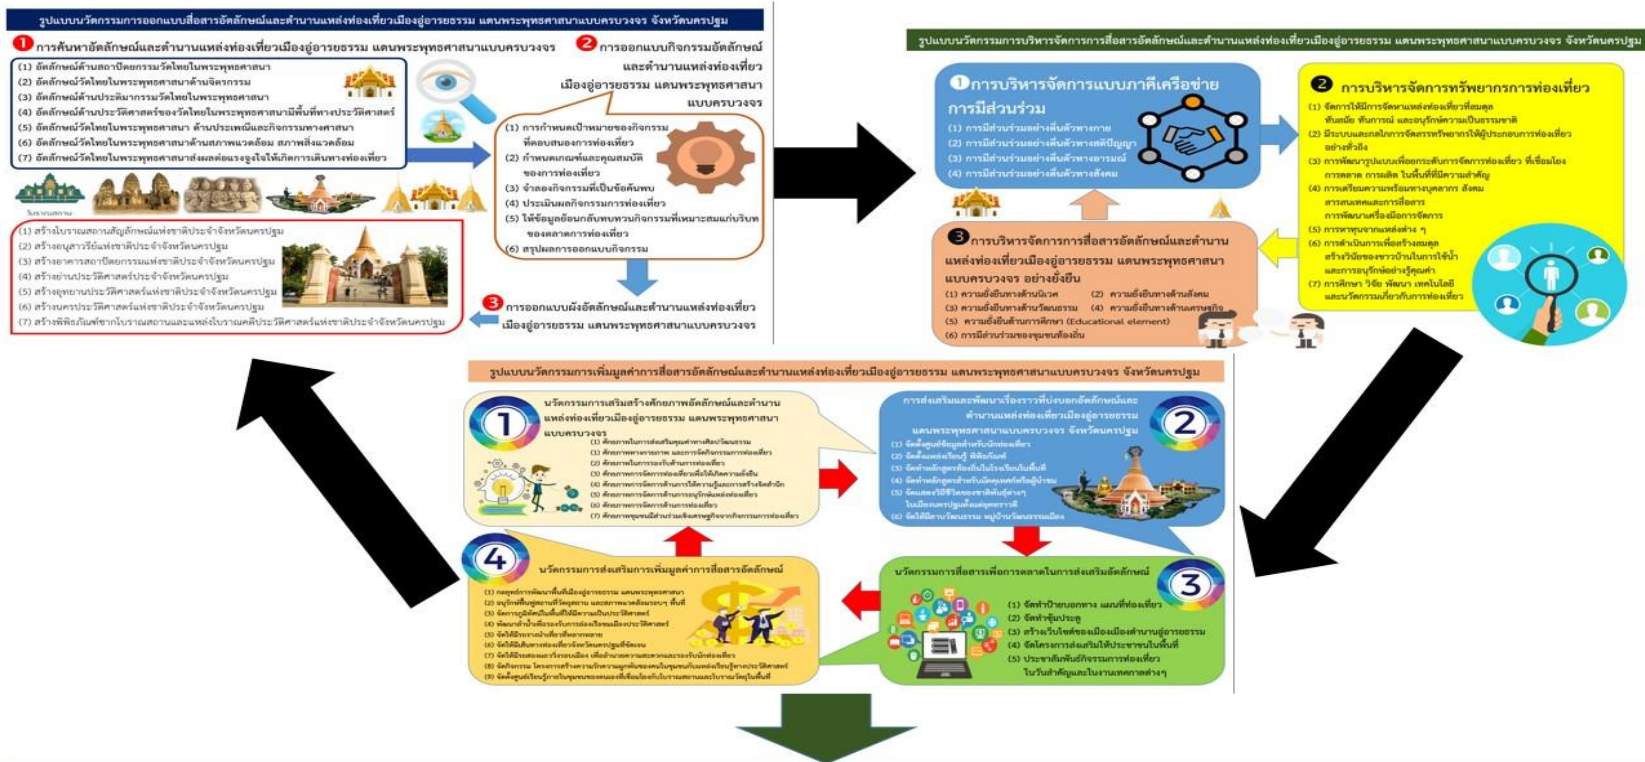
รูปแบบนวัตกรรมการออกแบบสื่อสารอัตลักษณ์และตำนานแหล่งท่องเที่ยวเมืองอู่อารยธรรม แดนพระพุทธศาสนาแบบครบวงจร จังหวัดนครปฐม

1 การค้นหาอัตลักษณ์และตำนานแหล่งท่องเที่ยวเมืองอู่อารยธรรม แดนพระพุทธศาสนาแบบครบวงจร

(1) อัตลักษณ์ด้านสถาปัตยกรรมวัดไทยในพระพุทธศาสนา
(2) อัตลักษณ์วัดไทยในพระพุทธศาสนาด้านจิตรกรรม
(3) อัตลักษณ์ด้านประติมากรรมวัดไทยในพระพุทธศาสนา
(4) อัตลักษณ์ด้านประวัติศาสตร์ของวัดไทยในพระพุทธศาสนามีพื้นที่ทางประวัติศาสตร์
(5) อัตลักษณ์วัดไทยในพระพุทธศาสนา ด้านประเพณีและกิจกรรมทางศาสนา
(6) อัตลักษณ์วัดไทยในพระพุทธศาสนาด้านสภาพแวดล้อม สภาพสิ่งแวดล้อม
(7) อัตลักษณ์วัดไทยในพระพุทธศาสนาส่งผลต่อแรงจูงใจให้เกิดการเดินทางท่องเที่ยว

2 การออกแบบกิจกรรมอัตลักษณ์และตำนานแหล่งท่องเที่ยวเมืองอู่อารยธรรม แดนพระพุทธศาสนาแบบครบวงจร

(1) การกำหนดเป้าหมายของกิจกรรมที่ตอบสนองการท่องเที่ยว
(2) กำหนดคุณค่าและคุณสมบัติของการท่องเที่ยว
(3) จำลองกิจกรรมที่เป็นข้อค้นพบ
(4) ประเมินผลกิจกรรมการท่องเที่ยว
(5) ให้ข้อมูลย้อนกลับทบทวนกิจกรรมที่เหมาะสมแก่บริบทของตลาดการท่องเที่ยว
(6) สรุปผลการออกแบบกิจกรรม

โบราณสถาน

(1) สร้างโบราณสถานสัญลักษณ์แห่งชาติประจำจังหวัดนครปฐม
(2) สร้างอนุสาวรีย์แห่งชาติประจำจังหวัดนครปฐม
(3) สร้างอาคารสถาปัตยกรรมแห่งชาติประจำจังหวัดนครปฐม
(4) สร้างย่านประวัติศาสตร์ประจำจังหวัดนครปฐม
(5) สร้างอุทยานประวัติศาสตร์แห่งชาติประจำจังหวัดนครปฐม
(6) สร้างนครประวัติศาสตร์แห่งชาติประจำจังหวัดนครปฐม
(7) สร้างพิพิธภัณฑ์ซากโบราณสถานและแหล่งโบราณคดีประวัติศาสตร์แห่งชาติประจำจังหวัดนครปฐม

3 การออกแบบผังอัตลักษณ์และตำนานแหล่งท่องเที่ยวเมืองอู่อารยธรรม แดนพระพุทธศาสนาแบบครบวงจร

รูปแบบนวัตกรรมการบริหารจัดการการสื่อสารอัตลักษณ์และตำนานแหล่งท่องเที่ยวเมืองอู่อารยธรรม แดนพระพุทธศาสนาแบบครบวงจร จังหวัดนครปฐม

1 การบริหารจัดการแบบภาคีเครือข่ายการมีส่วนร่วม
(1) การมีส่วนร่วมอย่างเต็มตัวทางกาย
(2) การมีส่วนร่วมอย่างเต็มตัวทางสติปัญญา
(3) การมีส่วนร่วมอย่างเต็มตัวทางอารมณ์
(4) การมีส่วนร่วมอย่างเต็มตัวทางสังคม

2 การบริหารจัดการทรัพยากรการท่องเที่ยว
(1) จัดการให้มีการจัดหาแหล่งท่องเที่ยวที่สมดุล ทันสมัย ทันการณ์ และอนุรักษ์ความเป็นธรรมชาติ
(2) มีระบบและกลไกการจัดสรรทรัพยากรให้ผู้ประกอบการท่องเที่ยวอย่างทั่วถึง
(3) การพัฒนารูปแบบเพื่อยกระดับการจัดการท่องเที่ยว ที่เชื่อมโยงการตลาด การผลิต ในพื้นที่ที่มีความสำคัญ
(4) การเตรียมความพร้อมทางบุคลากร สังคม ตระหนักเหตุและการสื่อสาร การพัฒนาเครื่องมือการจัดการ
(5) การหาทุนจากแหล่งต่าง ๆ
(6) การดำเนินการเพื่อสร้างสมดุล สร้างวัฒนธรรมชาวบ้านในการใช้น้ำ และการอนุรักษ์อย่างรู้คุณค่า
(7) การศึกษา วิจัย พัฒนา เทคโนโลยี และนวัตกรรมเกี่ยวกับการท่องเที่ยว

3 การบริหารจัดการการสื่อสารอัตลักษณ์และตำนานแหล่งท่องเที่ยวเมืองอู่อารยธรรม แดนพระพุทธศาสนาแบบครบวงจร อย่างยั่งยืน
(1) ความยั่งยืนทางด้านนิเวศ (2) ความยั่งยืนทางด้านสังคม
(3) ความยั่งยืนทางด้านวัฒนธรรม (4) ความยั่งยืนทางด้านเศรษฐกิจ
(5) ความยั่งยืนด้านการศึกษา (Educational element)
(6) การมีส่วนร่วมของชุมชนท้องถิ่น

รูปแบบนวัตกรรมการเพิ่มมูลค่าการสื่อสารอัตลักษณ์และตำนานแหล่งท่องเที่ยวเมืองอู่อารยธรรม แดนพระพุทธศาสนาแบบครบวงจร จังหวัดนครปฐม

1 นวัตกรรมการเสริมสร้างศักยภาพอัตลักษณ์และตำนานแหล่งท่องเที่ยวเมืองอู่อารยธรรม แดนพระพุทธศาสนาแบบครบวงจร
(1) ศักยภาพในการส่งเสริมคุณค่าทางศิลปวัฒนธรรม
(2) ศักยภาพทางกายภาพ และการจัดกิจกรรมการท่องเที่ยว
(3) ศักยภาพในการรองรับด้านการท่องเที่ยว
(4) ศักยภาพการจัดการท่องเที่ยวเพื่อให้เกิดความยั่งยืน
(5) ศักยภาพการจัดการด้านการให้ความรู้และการสร้างจิตสำนึก
(6) ศักยภาพการจัดการด้านการอนุรักษ์แหล่งท่องเที่ยว
(6) ศักยภาพการจัดการด้านการท่องเที่ยว
(7) ศักยภาพชุมชนมีส่วนร่วมเชิงเศรษฐกิจจากกิจกรรมการท่องเที่ยว

2 การส่งเสริมและพัฒนาเรื่องราวที่บ่งบอกอัตลักษณ์และตำนานแหล่งท่องเที่ยวเมืองอู่อารยธรรม แดนพระพุทธศาสนาแบบครบวงจร จังหวัดนครปฐม
(1) จัดตั้งศูนย์ข้อมูลสำหรับนักท่องเที่ยว
(2) จัดตั้งแหล่งเรียนรู้ พิพิธภัณฑ์
(3) จัดทำหลักสูตรท้องถิ่นในโรงเรียนในพื้นที่
(4) จัดทำหลักสูตรสำหรับมัคคุเทศก์หรือผู้นำชม
(5) จัดแสดงวิถีชีวิตของชาติพันธุ์ต่างๆ ในเมืองนครปฐมตั้งแต่อดีตจนถึงปัจจุบัน
(6) จัดให้มีลานวัฒนธรรม หมู่บ้านวัฒนธรรมเมือง

3 นวัตกรรมการสื่อสารเพื่อการตลาดในการส่งเสริมอัตลักษณ์
(1) จัดทำป้ายบอกทาง แผนที่ท่องเที่ยว
(2) จัดทำคู่มือประจำ
(3) สร้างเว็บไซต์ของเมืองเมืองตำนานอู่อารยธรรม
(4) จัดโครงการส่งเสริมให้ประชาชนในพื้นที่
(5) ประชาสัมพันธ์กิจกรรมการท่องเที่ยว ในวันสำคัญและในงานเทศกาลต่างๆ

4 นวัตกรรมการส่งเสริมการเพิ่มมูลค่าการสื่อสารอัตลักษณ์
(1) กลยุทธ์การพัฒนาพื้นที่เมืองอู่อารยธรรม แดนพระพุทธศาสนา
(2) อนุรักษ์ฟื้นฟูสถานที่วัตถุโบราณ และสถานพระพุทธศาสนาเชิงพื้นที่
(3) จัดการปฏิทินในพื้นที่ให้มีความเป็นประวัติศาสตร์
(4) พัฒนาลำน้ำเพื่อรองรับการท่องเที่ยวเมืองประวัติศาสตร์
(5) จัดให้มีระบบนำเที่ยวที่หลากหลาย
(6) จัดให้มีเส้นทางท่องเที่ยวจังหวัดนครปฐมที่ชัดเจน
(7) จัดให้มีระบบคมนาคมขนส่งสาธารณะเพื่ออำนวยความสะดวกแก่นักท่องเที่ยว
(8) จัดกิจกรรม โครงการสร้างความรักความผูกพันของคนในชุมชนกับแหล่งประวัติศาสตร์
(9) จัดตั้งศูนย์เรียนรู้ภายในชุมชนของคนเองที่เชื่อมโยงกับโบราณสถานและโบราณวัตถุในพื้นที่